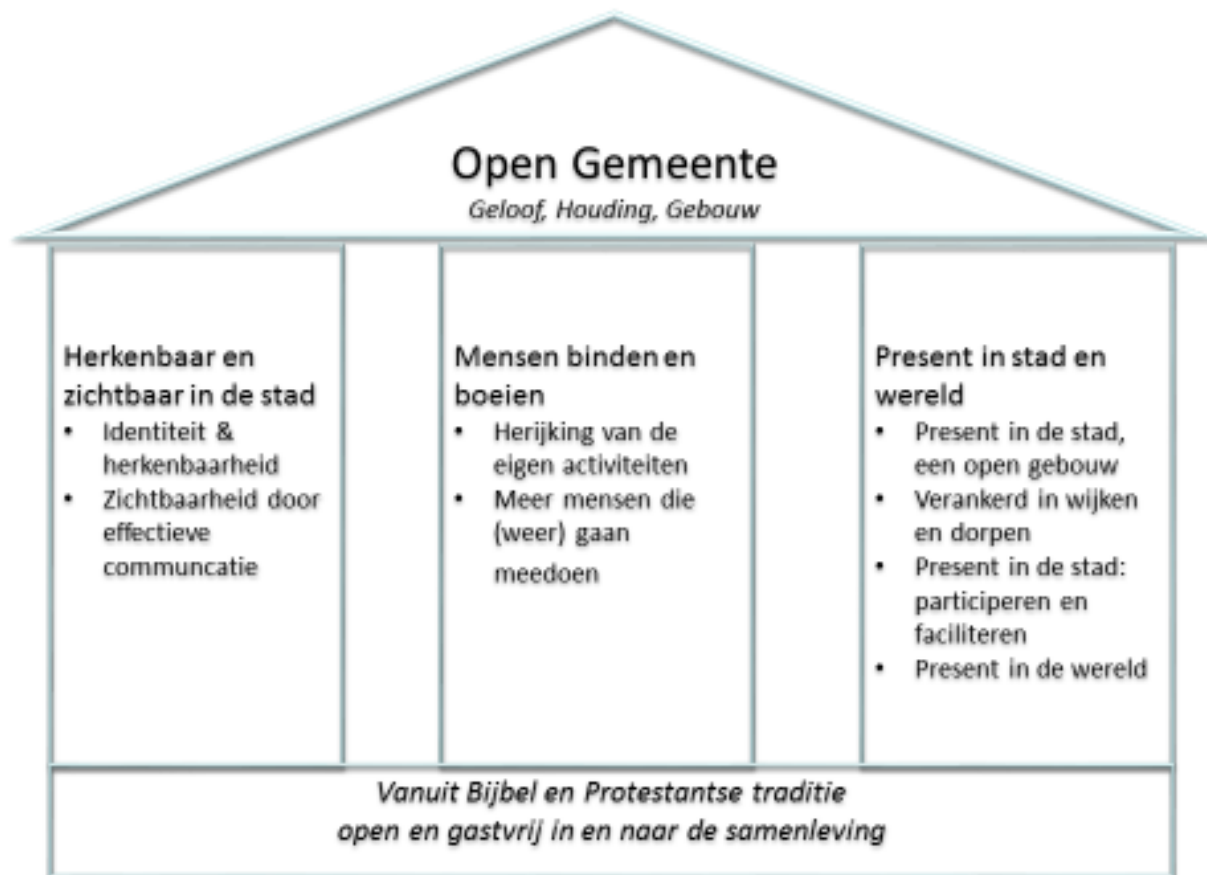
Open Gemeente
*Geloof, Houding, Gebouw*

Herkenbaar en zichtbaar in de stad
- Identiteit & herkenbaarheid
- Zichtbaarheid door effectieve communcatie

Mensen binden en boeien
- Herijking van de eigen activiteiten
- Meer mensen die (weer) gaan meedoen

Present in stad en wereld
- Present in de stad, een open gebouw
- Verankerd in wijken en dorpen
- Present in de stad: participeren en faciliteren
- Present in de wereld

*Vanuit Bijbel en Protestantse traditie open en gastvrij in en naar de samenleving*